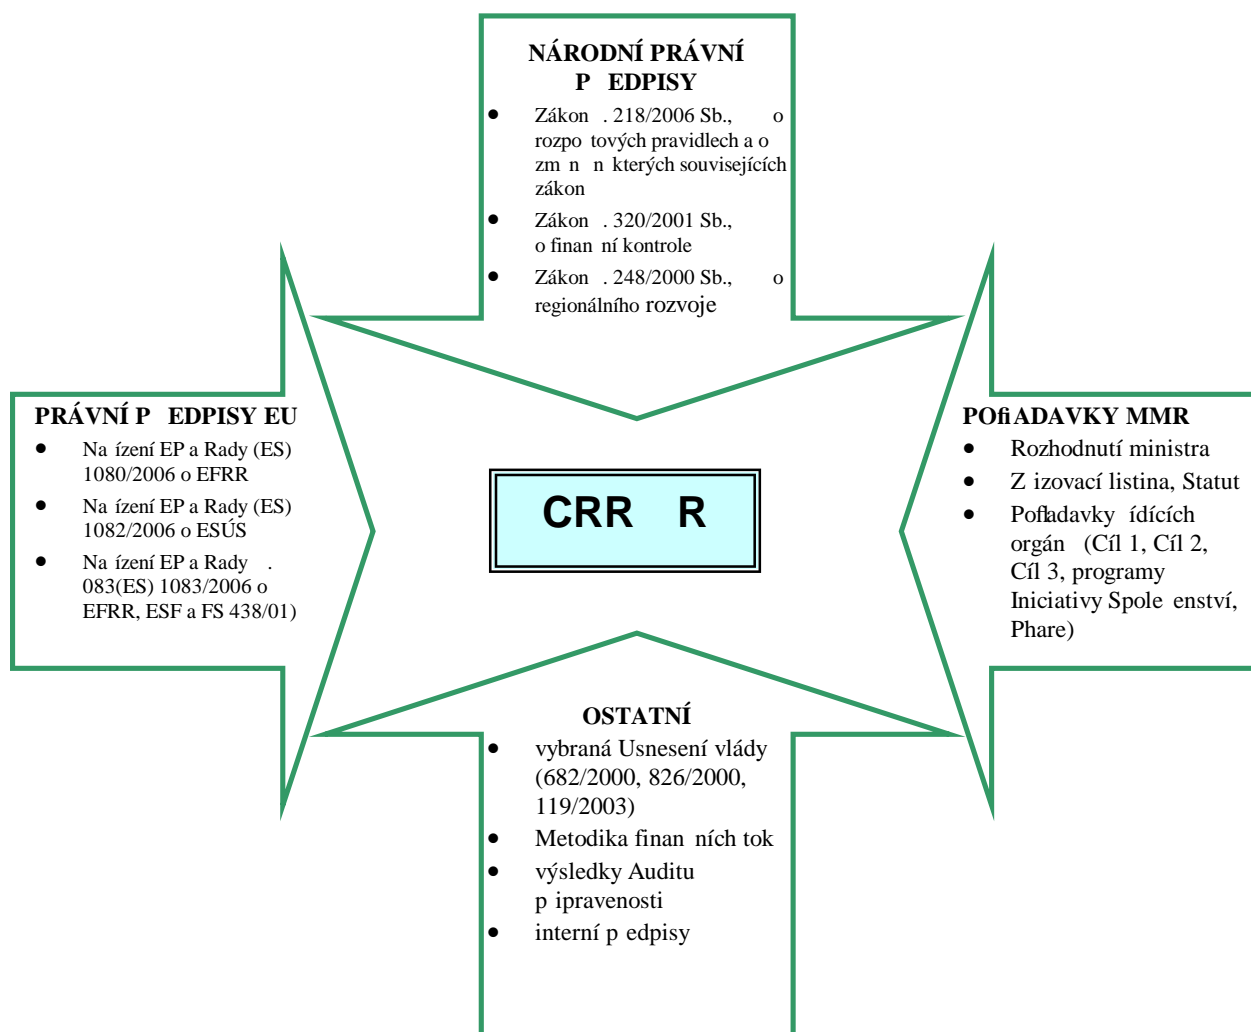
NÁRODNÍ PRÁVNÍ P EDPISY

- Zákon . 218/2006 Sb., o rozpo tových pravidlech a o zm n n kterých souvisejících zákon
- Zákon . 320/2001 Sb., o finan ní kontrole
- Zákon . 248/2000 Sb., o regionálního rozvoje

PRÁVNÍ P EDPISY EU

- Na ízení EP a Rady (ES) 1080/2006 o EFRR
- Na ízení EP a Rady (ES) 1082/2006 o ESÚS
- Na ízení EP a Rady . 083(ES) 1083/2006 o EFRR, ESF a FS 438/01)

CRR R

POfiADAVKY MMR

- Rozhodnutí ministra
- Z izovací listina, Statut
- Pofladavky ídících orgán (Cíl 1, Cíl 2, Cíl 3, programy Iniciativy Spole enství, Phare)

OSTATNÍ

- vybraná Usnesení vlády (682/2000, 826/2000, 119/2003)
- Metodika finan ních tok
- výsledky Auditu p ipravenosti
- interní p edpisy